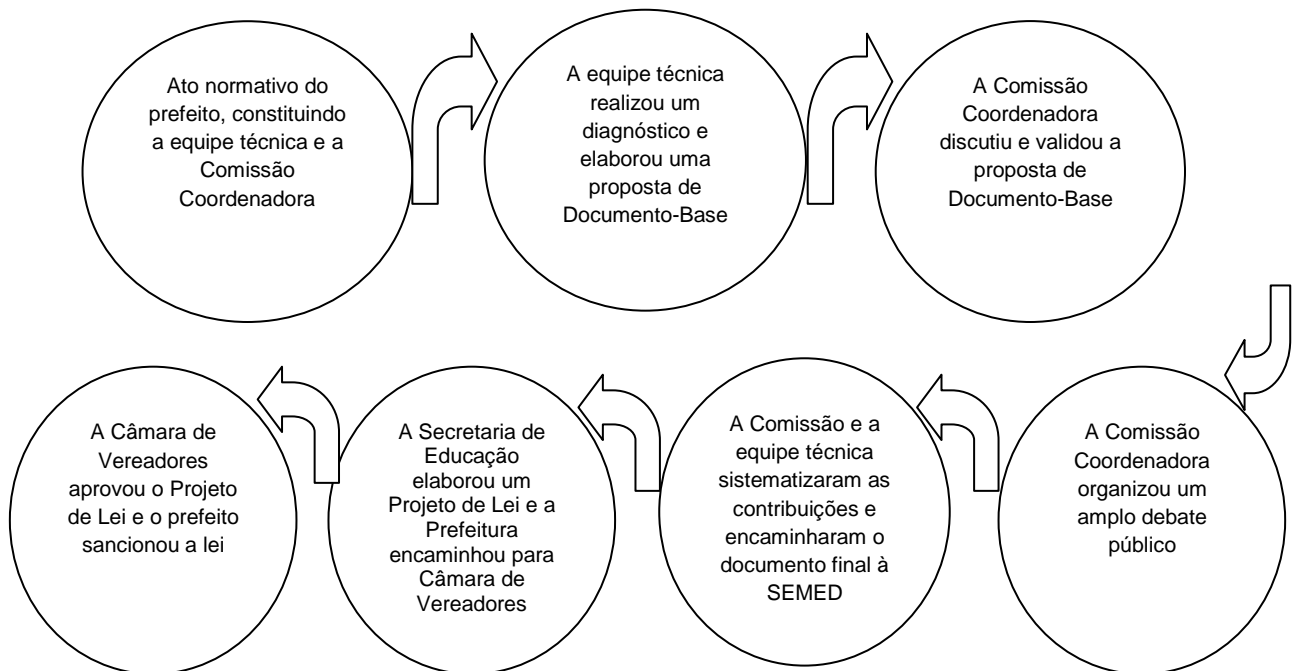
Ato normativo do prefeito, constituindo a equipe técnica e a Comissão Coordenadora

A equipe técnica realizou um diagnóstico e elaborou uma proposta de Documento-Base

A Comissão Coordenadora discutiu e validou a proposta de Documento-Base

A Comissão Coordenadora organizou um amplo debate público

A Comissão e a equipe técnica sistematizaram as contribuições e encaminharam o documento final à SEMED

A Secretaria de Educação elaborou um Projeto de Lei e a Prefeitura encaminhou para Câmara de Vereadores

A Câmara de Vereadores aprovou o Projeto de Lei e o prefeito sancionou a lei